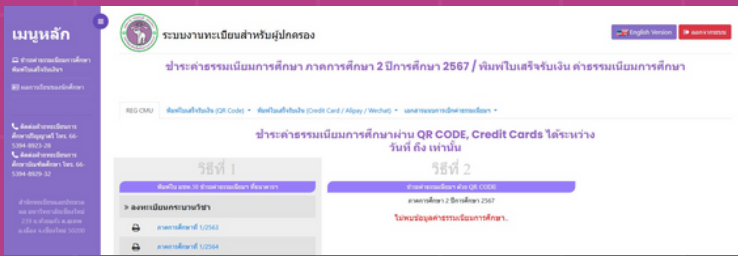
เมนูหลัก

ชำระค่าธรรมเนียมการศึกษา พิมพ์ใบเสร็จรับเงิน

ผลการเรียนระดับนักศึกษา

ติดต่อสำนักทะเบียนการศึกษาปริญญาตรี โทร. 66-5394-8923-28

ติดต่อสำนักทะเบียนการศึกษาบัณฑิตศึกษา โทร. 66-5394-8929-32

สำนักทะเบียนและประมวลผล มหาวิทยาลัยเชียงใหม่ 239 ถ.ห้วยแก้ว ต.สุเทพ อ.เมือง จ.เชียงใหม่ 50200

ระบบงานทะเบียนสำหรับผู้ปกครอง

English Version

ออกจากระบบ

ชำระค่าธรรมเนียมการศึกษา ภาคการศึกษา 2 ปีการศึกษา 2567 / พิมพ์ใบเสร็จรับเงิน ค่าธรรมเนียมการศึกษา

REG CMU | พิมพ์ใบเสร็จรับเงิน (QR Code) | พิมพ์ใบเสร็จรับเงิน (Credit Card / Alipay / Wechat) | เอกสารแสดงการชำระค่าธรรมเนียม

ชำระค่าธรรมเนียมการศึกษาผ่าน QR CODE, Credit Cards ได้ระหว่าง
วันที่ ถึง เท่านั้น

วิธีที่ 1

พิมพ์ใบ พขพ.10 ชำระค่าธรรมเนียม ที่ธนาคาร

ลงทะเบียนกระบวนวิชา

ภาคการศึกษาที่ 1/2563

ภาคการศึกษาที่ 1/2564

วิธีที่ 2

ชำระค่าธรรมเนียม ด้วย QR CODE

ภาคการศึกษา 2 ปีการศึกษา 2567

ไม่พบข้อมูลค่าธรรมเนียมการศึกษา.